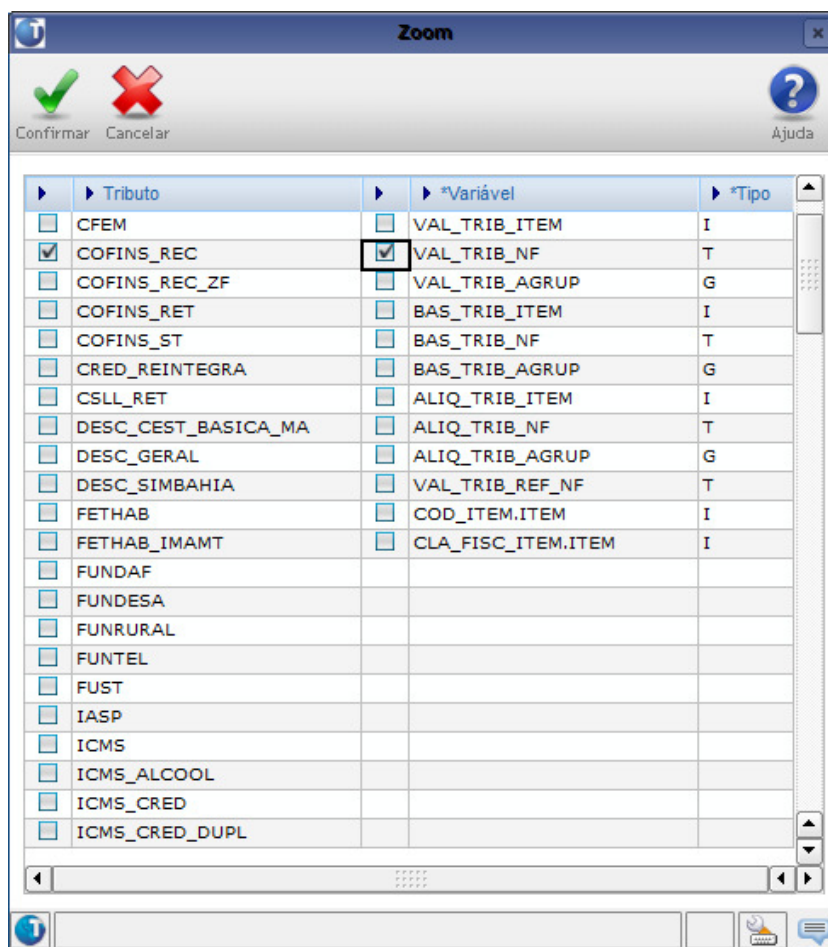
Zoom

Confirmar Cancelar Ajuda

| | Tributo | | *Variável | *Tipo |
|---|---|---|---|---|
| | CFEM | | VAL_TRIB_ITEM | I |
| | COFINS_REC | | VAL_TRIB_NF | T |
| | COFINS_REC_ZF | | VAL_TRIB_AGRUP | G |
| | COFINS_RET | | BAS_TRIB_ITEM | I |
| | COFINS_ST | | BAS_TRIB_NF | T |
| | CRED_REINTEGRA | | BAS_TRIB_AGRUP | G |
| | CSLL_RET | | ALIQ_TRIB_ITEM | I |
| | DESC_CEST_BASICA_MA | | ALIQ_TRIB_NF | T |
| | DESC_GERAL | | ALIQ_TRIB_AGRUP | G |
| | DESC_SIMBAHIA | | VAL_TRIB_REF_NF | T |
| | FETHAB | | COD_ITEM.ITEM | I |
| | FETHAB_IMAMT | | CLA_FISC_ITEM.ITEM | I |
| | FUNDAF | | | |
| | FUNDESA | | | |
| | FUNRURAL | | | |
| | FUNTEL | | | |
| | FUST | | | |
| | IASP | | | |
| | ICMS | | | |
| | ICMS_ALCOOL | | | |
| | ICMS_CRED | | | |
| | ICMS_CRED_DUPL | | | |